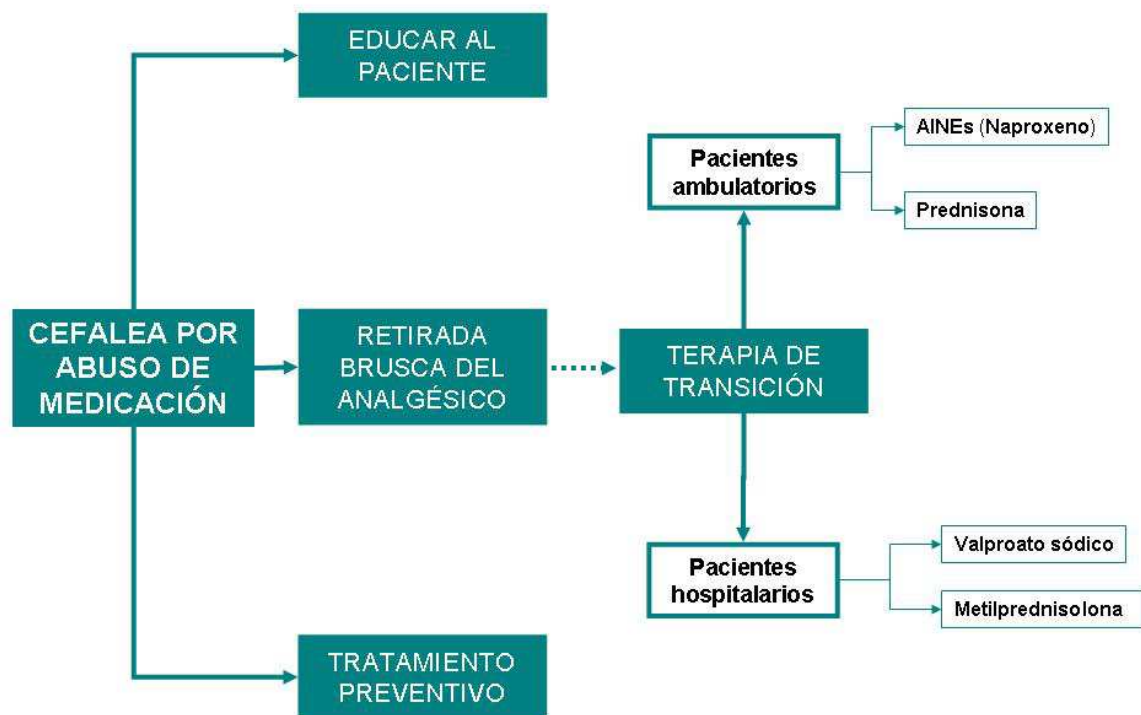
EDUCAR AL PACIENTE

CEFALEA POR ABUSO DE MEDICACIÓN

RETIRADA BRUSCA DEL ANALGÉSICO

TERAPIA DE TRANSICIÓN

Pacientes ambulatorios

AINEs (Naproxeno)

Prednisona

Pacientes hospitalarios

Valproato sódico

Metilprednisolona

TRATAMIENTO PREVENTIVO